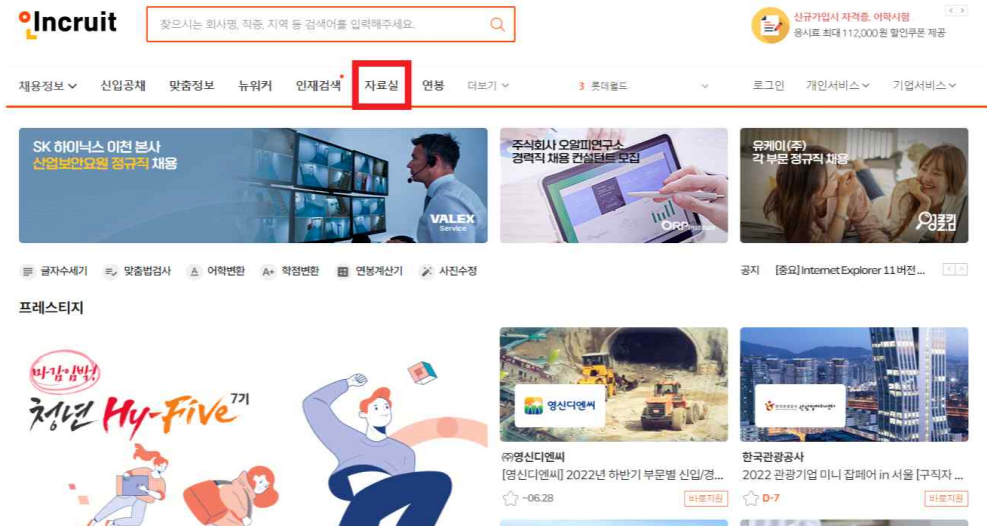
Incruit

찾으시는 회사명, 직종, 지역 등 검색어를 입력해주세요.

신규가입시 자격증, 어학시험 응시료 최대 112,000원 할인쿠폰 제공

채용정보 신입공채 맞춤정보 뉴워커 인재검색 자료실 연봉 더보기

3 롯데월드

로그인 개인서비스 기업서비스

SK 하이닉스 이천 본사 산업보안요원 정규직 채용

VALEX Service

주식회사 오알피연구소 경력직 채용 컨설턴트 모집

ORP

유케이(주) 각 부문 정규직 채용

잉글리쉬

글자수세기 맞춤법검사 어학변환 학점변환 연봉계산기 사진수정

공지 [중요] Internet Explorer 11 버전...

프레스티지

마감임박! 청년 Hy-Five 7기

영신디엔씨

㈜영신디엔씨
[영신디엔씨] 2022년 하반기 부문별 신입/경...
~06.28 바로지원

한국관광공사
2022 관광기업 미니 잡페어 in 서울 [구직자...
D-7 바로지원